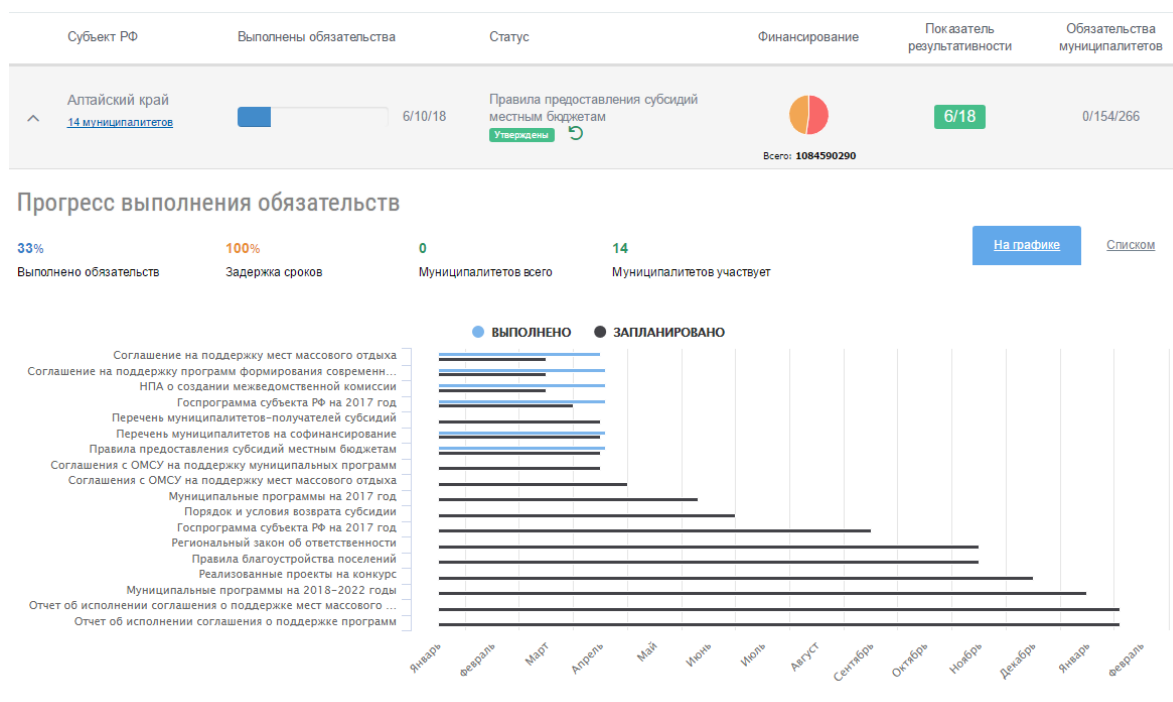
| Субъект РФ | Выполнены обязательства | Статус | Финансирование | Показатель результативности | Обязательства муниципалитетов |
|---|---|---|---|---|---|
| Алтайский край 14 муниципалитетов | 6/10/18 | Правила предоставления субсидий местным бюджетам Утверждены | Всего: 1084590290 | 6/18 | 0/154/266 |

Прогресс выполнения обязательств

33% Выполнено обязательств

100% Задержка сроков

0 Муниципалитетов всего

14 Муниципалитетов участвует

На графике

Списком

ВЫПОЛНЕНО ЗАПЛАНИРОВАНО

Соглашение на поддержку мест массового отдыха
Соглашение на поддержку программ формирования современн...
НПА о создании межведомственной комиссии
Госпрограмма субъекта РФ на 2017 год
Перечень муниципалитетов-получателей субсидий
Перечень муниципалитетов на софинансирование
Правила предоставления субсидий местным бюджетам
Соглашения с ОМСУ на поддержку муниципальных программ
Соглашения с ОМСУ на поддержку мест массового отдыха
Муниципальные программы на 2017 год
Порядок и условия возврата субсидии
Госпрограмма субъекта РФ на 2017 год
Региональный закон об ответственности
Правила благоустройства поселений
Реализованные проекты на конкурс
Муниципальные программы на 2018-2022 годы
Отчет об исполнении соглашения о поддержке мест массового ...
Отчет об исполнении соглашения о поддержке программ

Январь Февраль Март Апрель Май Июнь Июль Август Сентябрь Октябрь Ноябрь Декабрь Январь Февраль